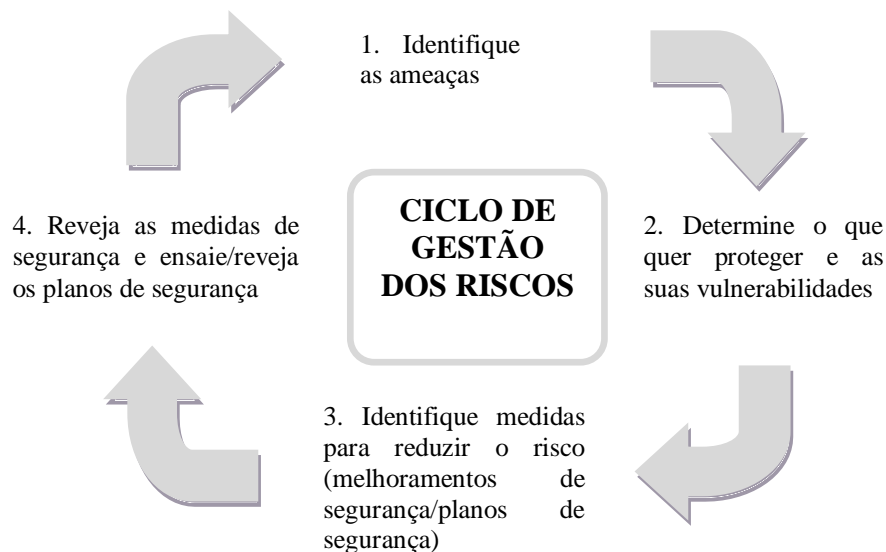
1. Identifique as ameaças

CICLO DE GESTÃO DOS RISCOS

2. Determine o que quer proteger e as suas vulnerabilidades

3. Identifique medidas para reduzir o risco (melhoramentos de segurança/planos de segurança)

4. Reveja as medidas de segurança e ensaie/reveja os planos de segurança